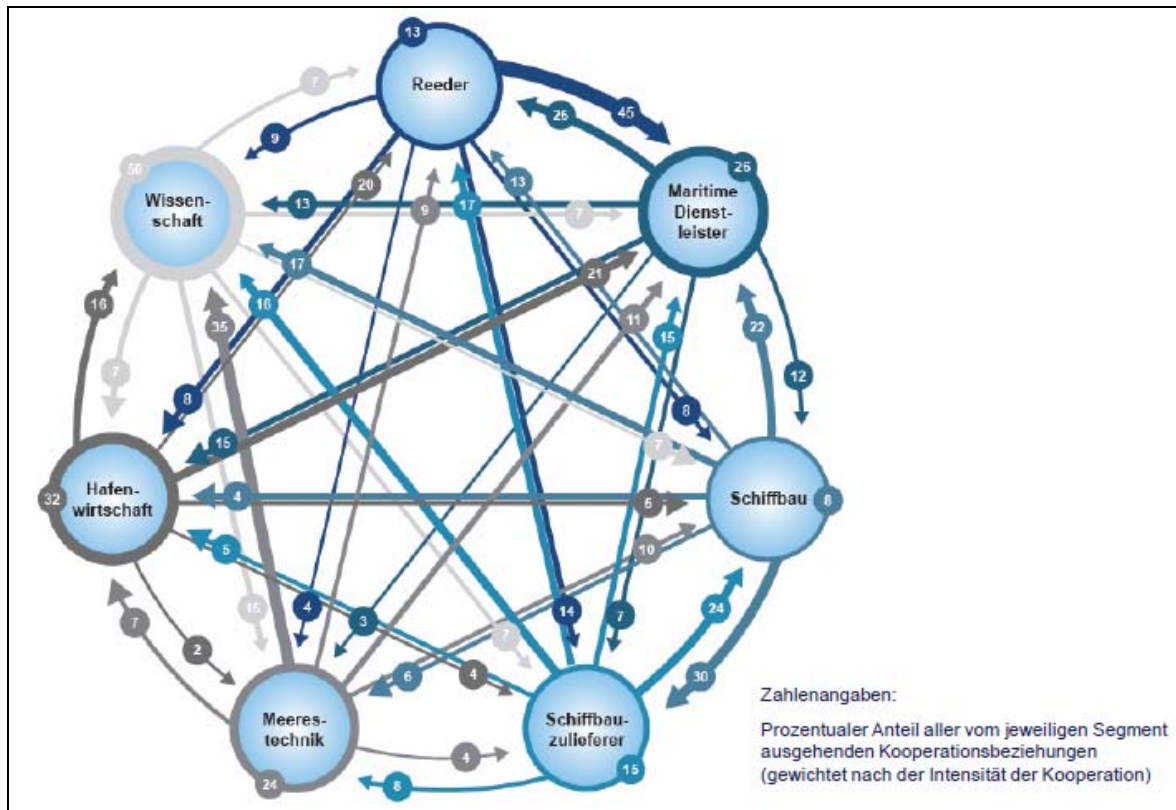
Reeder

13

7

45

26

9

Wissenschaft

50

13

9

17

7

Maritime Dienstleister

26

20

13

17

21

16

35

16

11

15

22

12

7

8

8

15

7

Hafenwirtschaft

32

4

6

Schiffbau

8

5

10

16

4

3

7

14

7

24

7

2

6

4

30

Meerestechnik

24

4

Schiffbauzulieferer

15

8

Zahlenangaben:

Prozentualer Anteil aller vom jeweiligen Segment ausgehenden Kooperationsbeziehungen (gewichtet nach der Intensität der Kooperation)